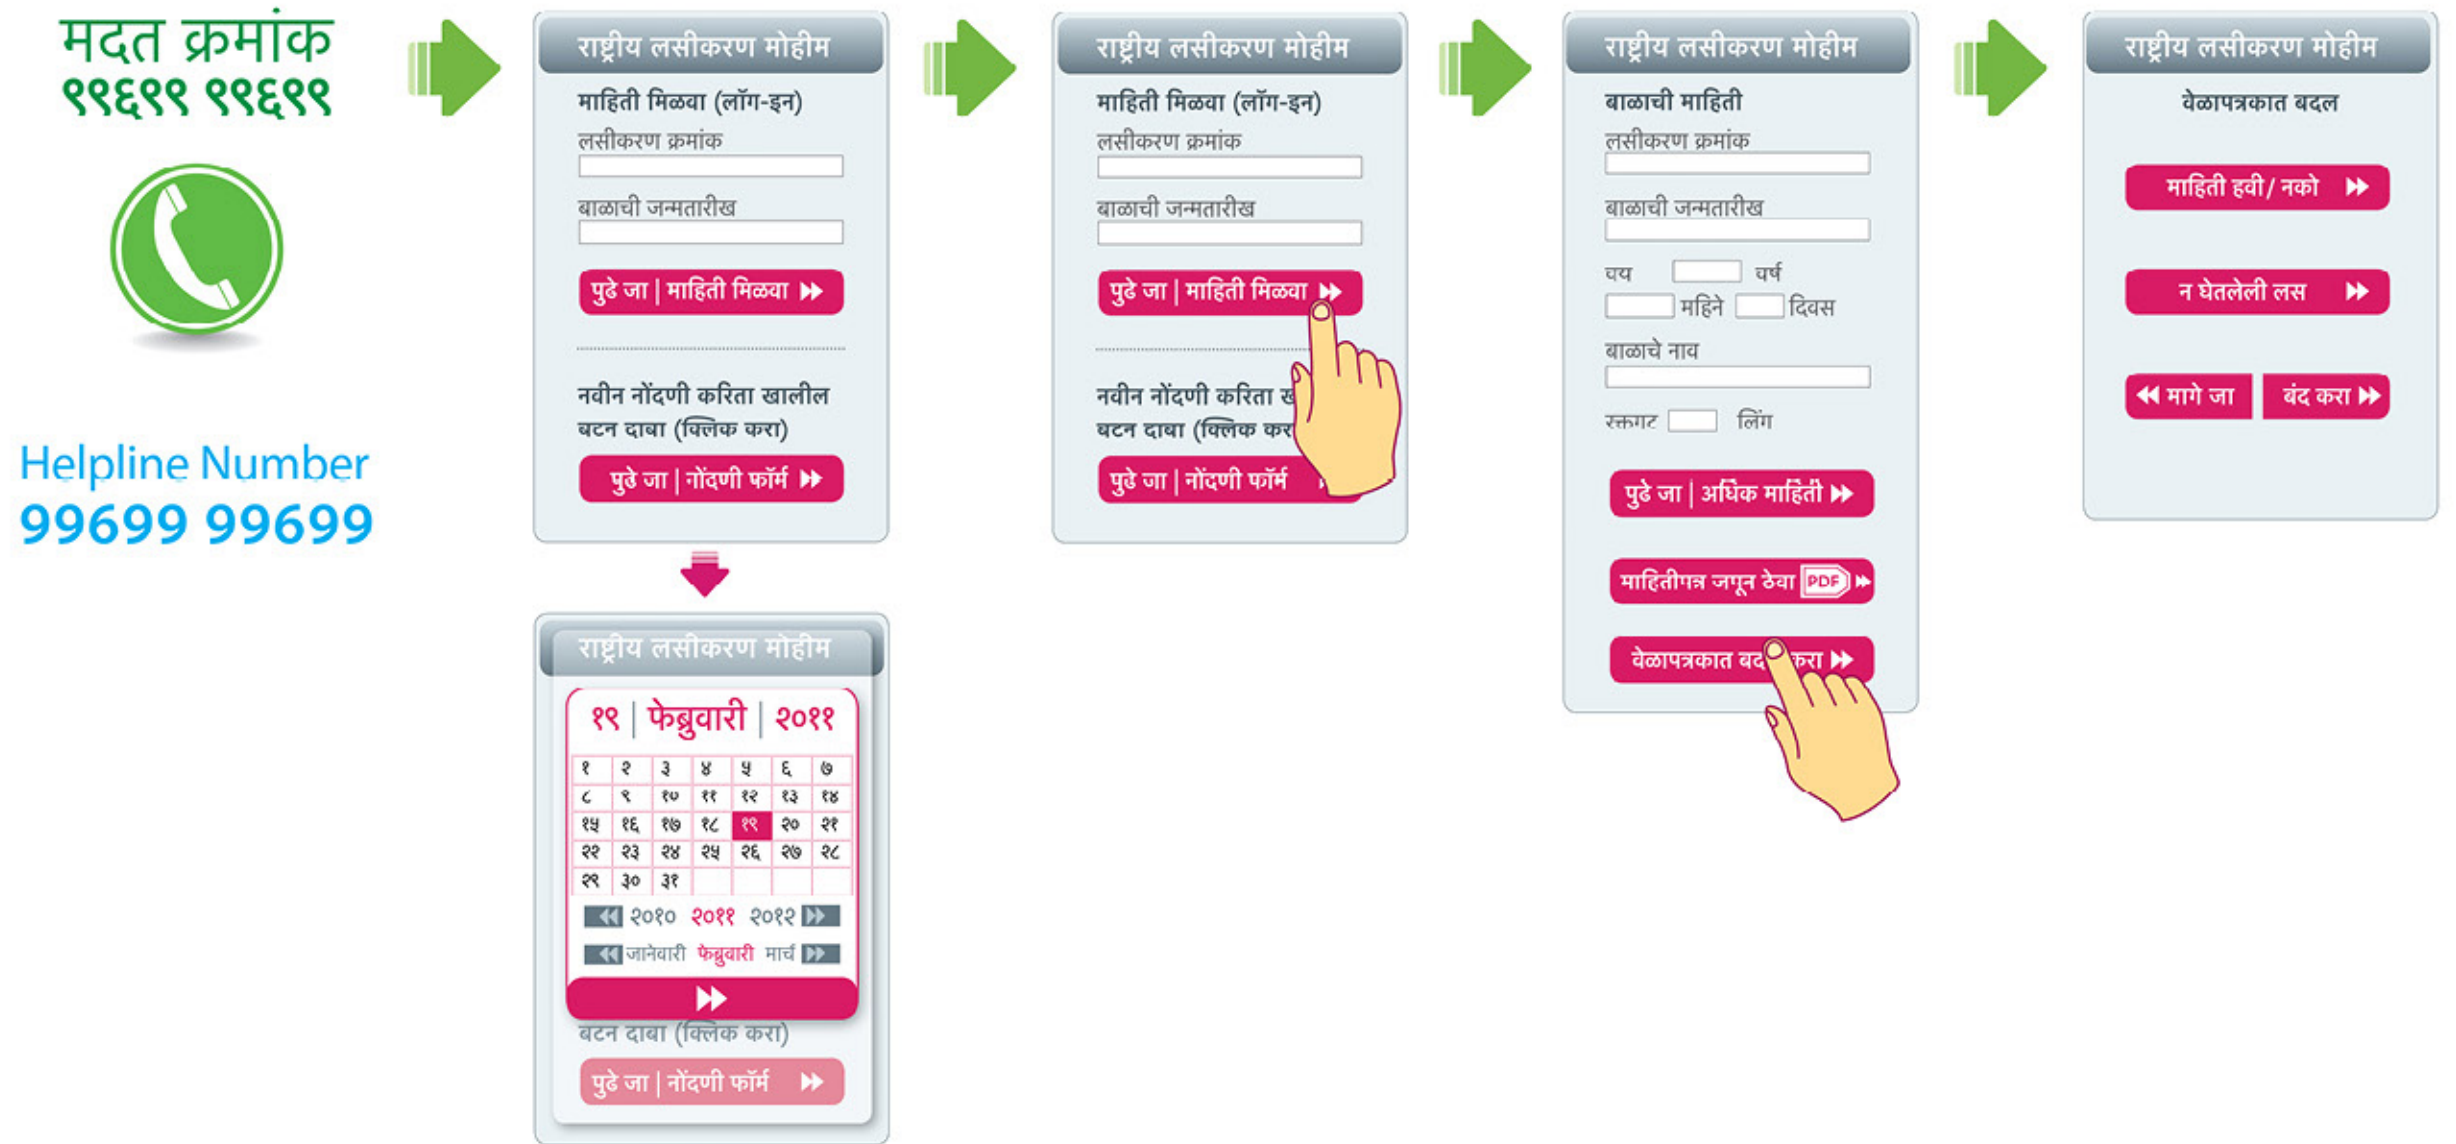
मदत क्रमांक
९९६९९ ९९६९९

Helpline Number
99699 99699

राष्ट्रीय लसीकरण मोहीम
माहिती मिळवा (लॉग-इन)
लसीकरण क्रमांक
बाळाची जन्मतारीख
पुढे जा | माहिती मिळवा
नवीन नोंदणी करिता खालील बटन दाबा (क्लिक करा)
पुढे जा | नोंदणी फॉर्म

राष्ट्रीय लसीकरण मोहीम
१९ | फेब्रुवारी | २०११

| १ | २ | ३ | ४ | ५ | ६ | ७ |
|---|---|---|---|---|---|---|
| ८ | ९ | १० | ११ | १२ | १३ | १४ |
| १५ | १६ | १७ | १८ | १९ | २० | २१ |
| २२ | २३ | २४ | २५ | २६ | २७ | २८ |
| २९ | ३० | ३१ | | | | |

२०१० २०११ २०१२
जानेवारी फेब्रुवारी मार्च
बटन दाबा (क्लिक करा)
पुढे जा | नोंदणी फॉर्म

राष्ट्रीय लसीकरण मोहीम
माहिती मिळवा (लॉग-इन)
लसीकरण क्रमांक
बाळाची जन्मतारीख
पुढे जा | माहिती मिळवा
नवीन नोंदणी करिता ख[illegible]
बटन दाबा (क्लिक कर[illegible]
पुढे जा | नोंदणी फॉर्म

राष्ट्रीय लसीकरण मोहीम
बाळाची माहिती
लसीकरण क्रमांक
बाळाची जन्मतारीख
वय वर्ष
महिने दिवस
बाळाचे नाव
रक्तगट लिंग
पुढे जा | अधिक माहिती
माहितीपत्र जपून ठेवा PDF
वेळापत्रकात बद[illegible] करा

राष्ट्रीय लसीकरण मोहीम
वेळापत्रकात बदल
माहिती हवी / नको
न घेतलेली लस
मागे जा
बंद करा